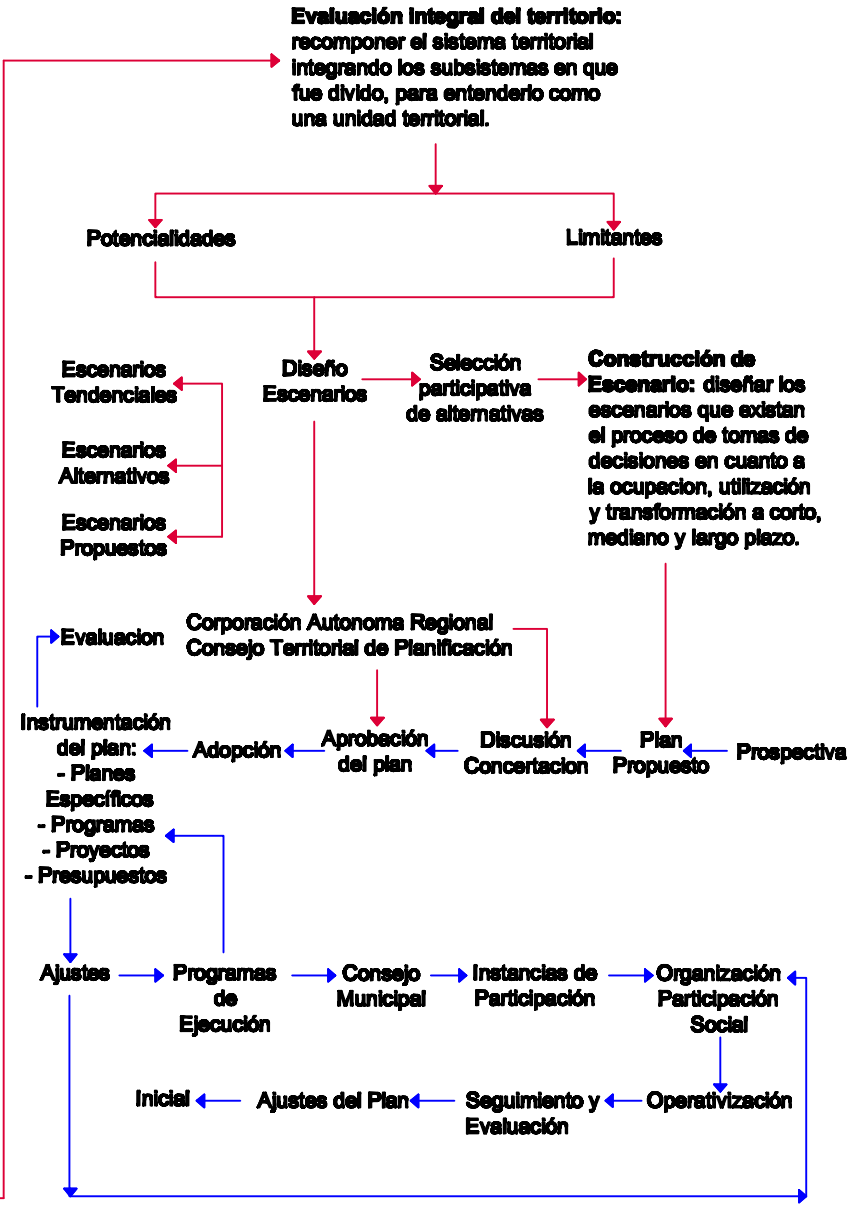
Evaluación integral del territorio: recomponer el sistema territorial integrando los subsistemas en que fue divido, para entenderlo como una unidad territorial.

Potencialidades

Limitantes

Escenarios Tendenciales

Escenarios Alternativos

Escenarios Propuestos

Diseño Escenarios

Selección participativa de alternativas

Construcción de Escenario: diseñar los escenarios que existan el proceso de tomas de decisiones en cuanto a la ocupacion, utilización y transformación a corto, mediano y largo plazo.

Evaluacion

Corporación Autonoma Regional
Consejo Territorial de Planificación

Instrumentación del plan:
- Planes Específicos
- Programas
- Proyectos
- Presupuestos

Adopción

Aprobación del plan

Discusión Concertacion

Plan Propuesto

Prospectiva

Ajustes

Programas de Ejecución

Consejo Municipal

Instancias de Participación

Organización Participación Social

Inicial

Ajustes del Plan

Seguimiento y Evaluación

Operativización